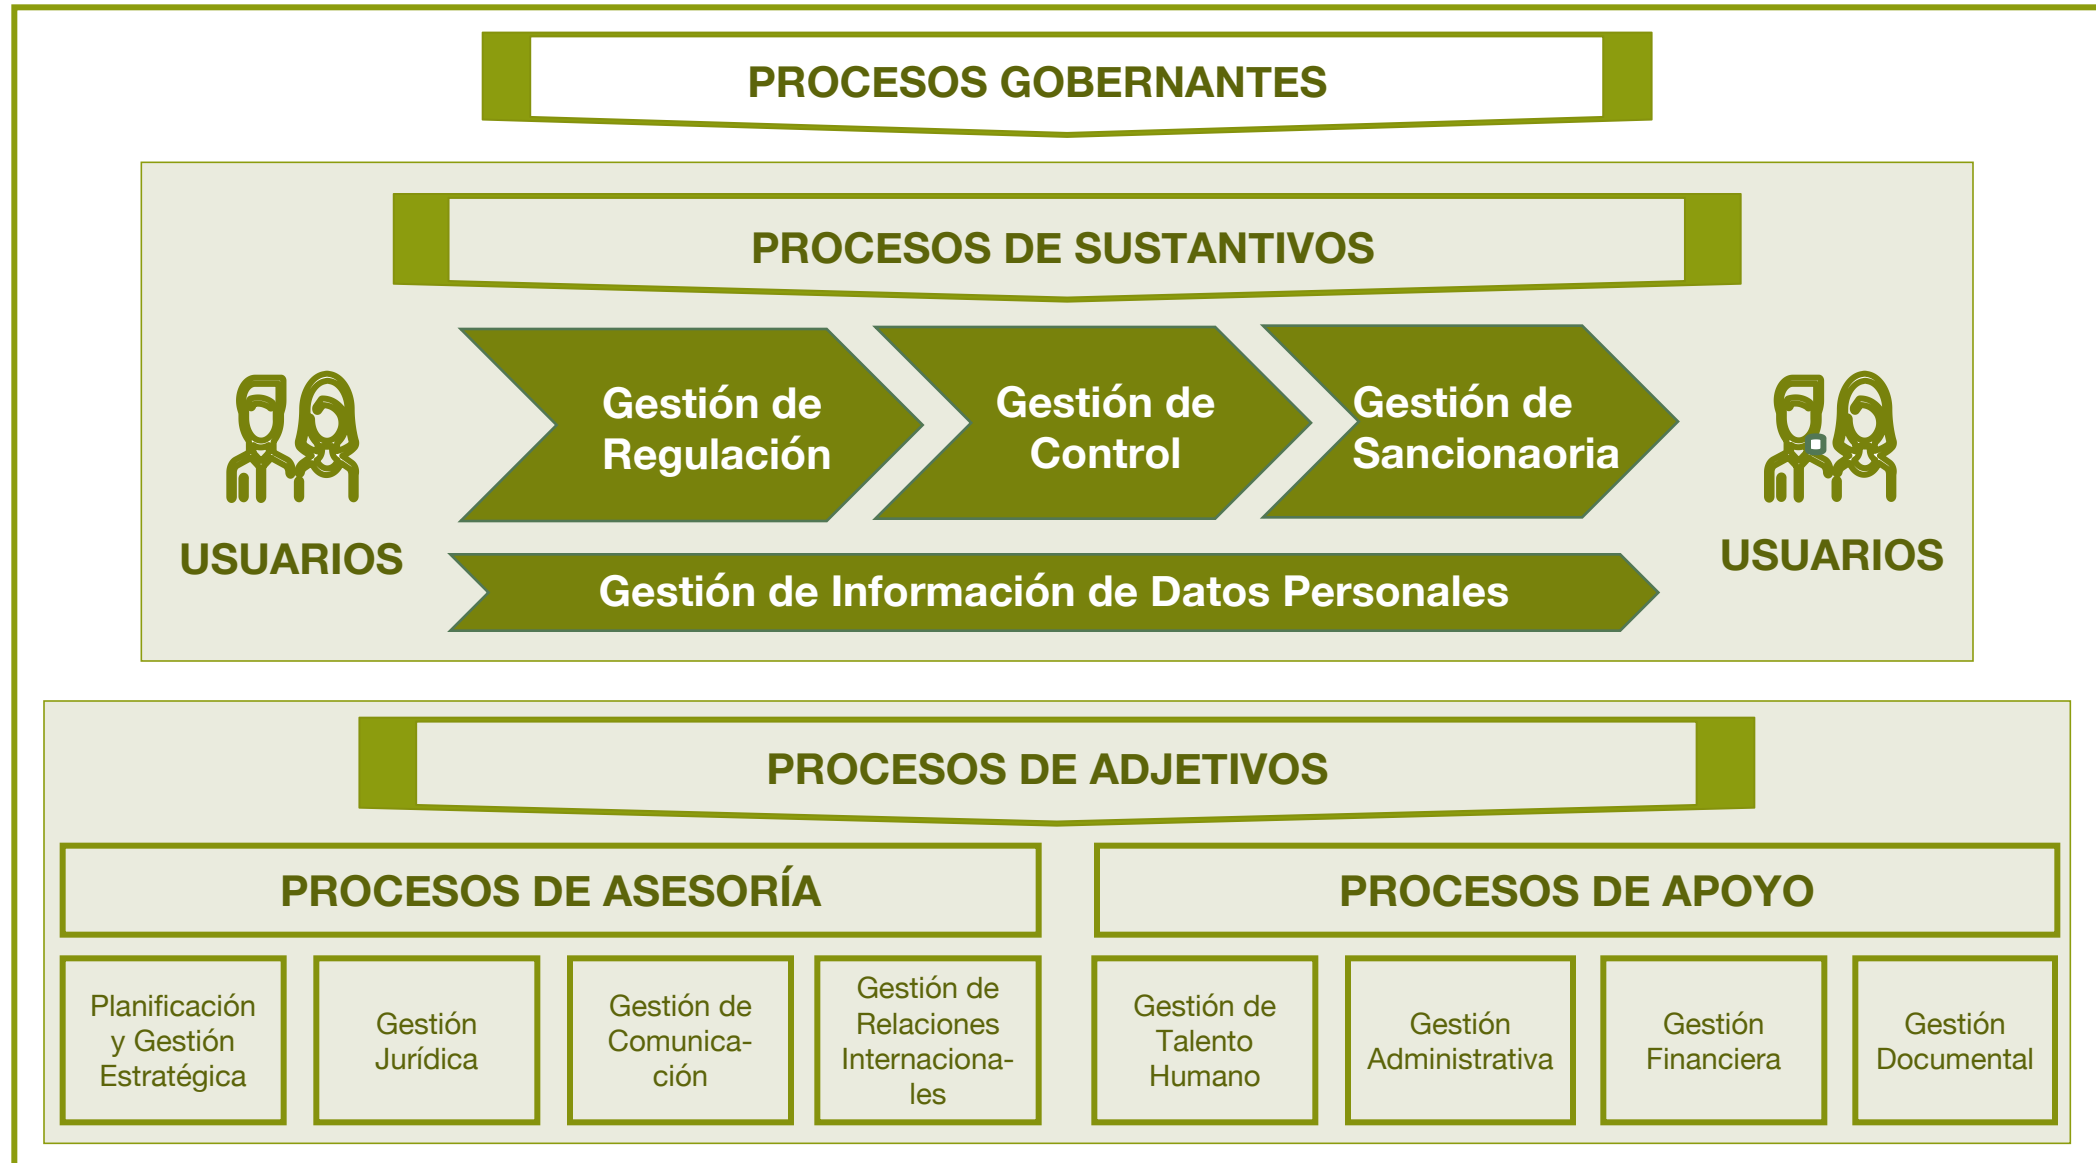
PROCESOS GOBERNANTES

PROCESOS DE SUSTANTIVOS

USUARIOS

Gestión de Regulación

Gestión de Control

Gestión de Sancionaoria

USUARIOS

Gestión de Información de Datos Personales

PROCESOS DE ADJETIVOS

PROCESOS DE ASESORÍA

PROCESOS DE APOYO

Planificación y Gestión Estratégica

Gestión Jurídica

Gestión de Comunicación

Gestión de Relaciones Internacionales

Gestión de Talento Humano

Gestión Administrativa

Gestión Financiera

Gestión Documental